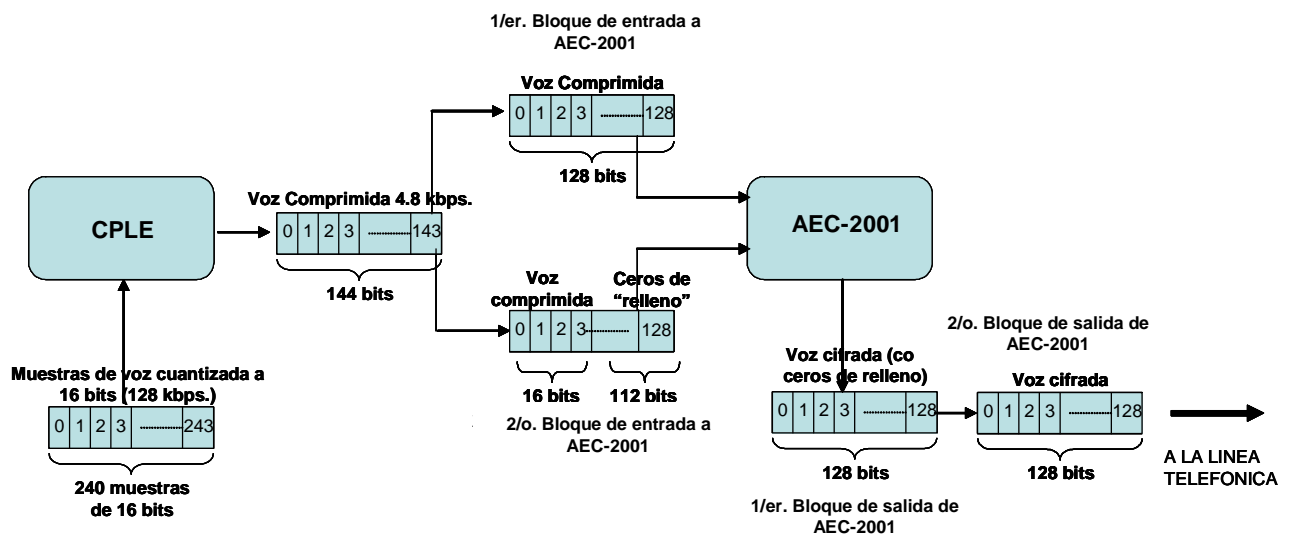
1/er. Bloque de entrada a AEC-2001

Voz Comprimida

| 0 | 1 | 2 | 3 | | 128 |
|---|---|---|---|---|---|

128 bits

CPLE

Voz Comprimida 4.8 kbps.

| 0 | 1 | 2 | 3 | | 143 |
|---|---|---|---|---|---|

144 bits

AEC-2001

Voz comprimida

Ceros de "relleno"

| 0 | 1 | 2 | 3 | | 128 |
|---|---|---|---|---|---|

16 bits

112 bits

2/o. Bloque de entrada a AEC-2001

Muestras de voz cuantizada a 16 bits (128 kbps.)

| 0 | 1 | 2 | 3 | | 243 |
|---|---|---|---|---|---|

240 muestras de 16 bits

2/o. Bloque de salida de AEC-2001

Voz cifrada (co ceros de relleno)

| 0 | 1 | 2 | 3 | | 128 |
|---|---|---|---|---|---|

128 bits

1/er. Bloque de salida de AEC-2001

Voz cifrada

| 0 | 1 | 2 | 3 | | 128 |
|---|---|---|---|---|---|

128 bits

A LA LINEA TELEFONICA